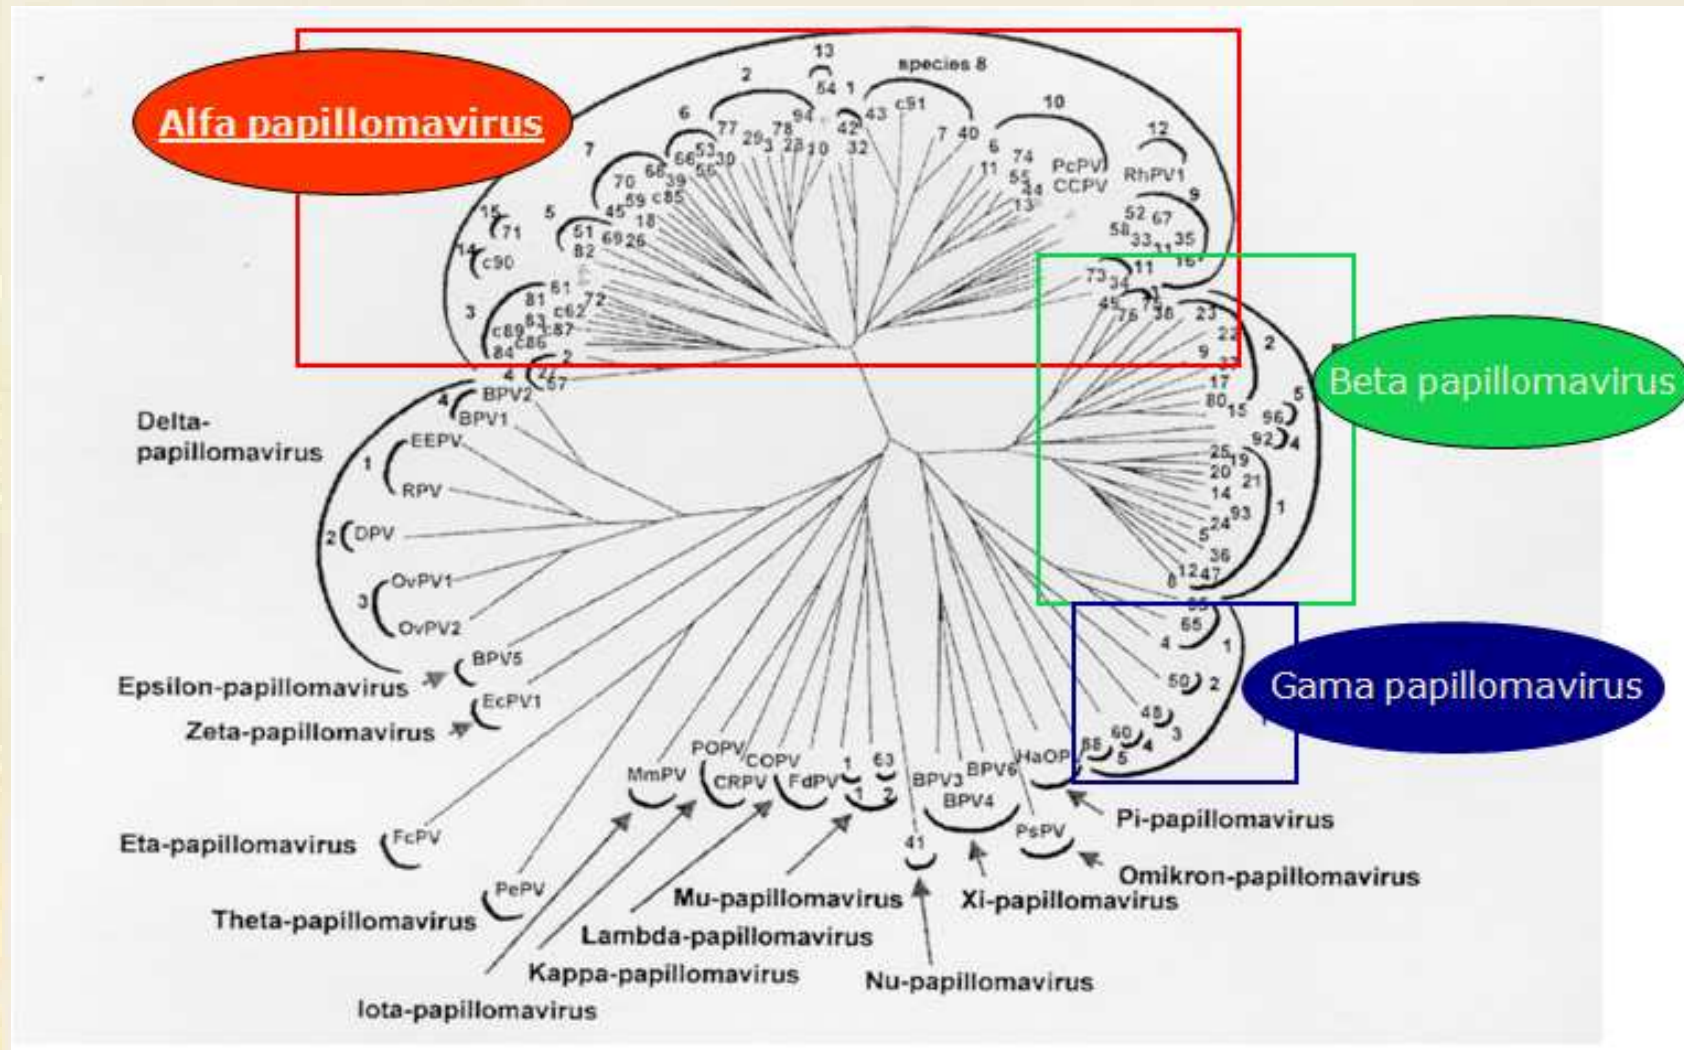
Alfa papillomavirus

13
2
54 1
species 8
6
94
43
c91
10
77
29
3
78
28
10
42
32
7
40
12
7
66
53
30
56
6
74
PcPV
RhPV1
68
39
11
55
44
CCPV
70
59
c85
13
9
45
18
52
67
15
71
5
51
69
26
58
33
11
35
14
c90
82
16
73
34
11
61
81
72
3
c62
c89
83
c87
45
76
38
23
84
c86
22
2
2
9
37
4
27
57
BPV2
17
Beta papillomavirus
4
BPV1
80
15
96
Delta-papillomavirus
EEPV
92
4
1
25
19
RPV
20
21
14
93
1
2
DPV
5
24
36
OvPV1
8
12
47
3
OvPV2
65
4
1
BPV5
50
2
Gama papillomavirus
Epsilon-papillomavirus
EcPV1
48
3
Zeta-papillomavirus
60
4
55
5
POPV
COPV
1
63
HaOPV
MmPV
CRPV
FdPV
BPV3
BPV6
1
2
BPV4
Pi-papillomavirus
FcPV
PsPV
Eta-papillomavirus
41
Omikron-papillomavirus
PePV
Mu-papillomavirus
Xi-papillomavirus
Theta-papillomavirus
Lambda-papillomavirus
Kappa-papillomavirus
Nu-papillomavirus
Iota-papillomavirus